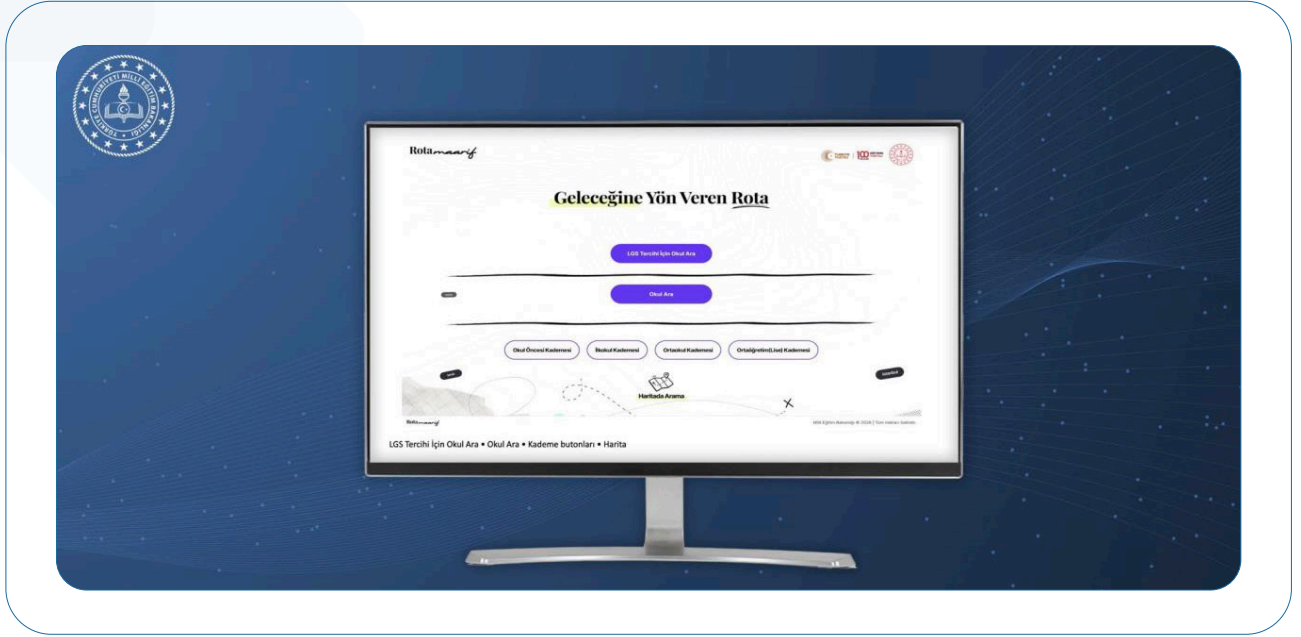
TÜRKİYE CUMHURİYETİ MİLLİ EĞİTİM BAKANLIĞI

Rotamaarif

Geleceğine Yön Veren Rota

LGS Tercihi İçin Okul Ara

Okul Ara

Okul Öncesi Kademesi

İlkokul Kademesi

Ortaokul Kademesi

Ortaöğretim(Lise) Kademesi

Haritada Arama

Rotamaarif

Milli Eğitim Bakanlığı © 2024 | Tüm Hakları Saklıdır.

LGS Tercihi İçin Okul Ara • Okul Ara • Kademe butonları • Harita